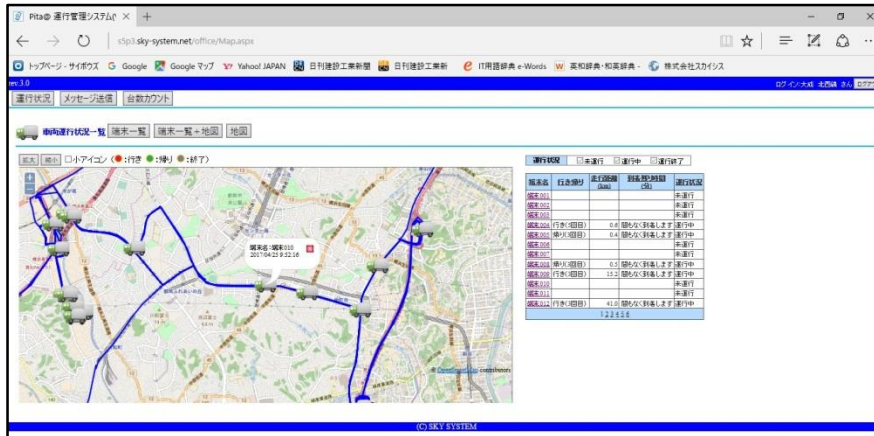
Pita@ 運行管理システム(( ✕ +

s5p3.sky-system.net/office/Map.aspx

トップページ - サイボウズ Google Google マップ Yahoo! JAPAN 日刊建設工業新聞 日刊建設工業新 IT用語辞典 e-Words 英和辞典・和英辞典 - 株式会社スカイシス

rev.3.0

ログイン:大成 北西緑 さん ログアウト

運行状況 メッセージ送信 台数カウント

車両運行状況一覧 端末一覧 端末一覧＋地図 地図

拡大 縮小 □小アイコン (●:行き ●:帰り ●:終了)

端末名:端末010
2017/04/25 9:52:16

© OpenStreetMap contributors

運行状況 □未運行 □運行中 □運行終了

| 端末名 | 行き/帰り | 走行距離(km) | 到着予想時間(分) | 運行状況 |
|---|---|---|---|---|
| 端末001 | | | | 未運行 |
| 端末002 | | | | 未運行 |
| 端末003 | | | | 未運行 |
| 端末004 | 行き(1回目) | 0.6 | 間もなく到着します | 運行中 |
| 端末005 | 帰り(1回目) | 0.4 | 間もなく到着します | 運行中 |
| 端末006 | | | | 未運行 |
| 端末007 | | | | 未運行 |
| 端末008 | 帰り(1回目) | 0.5 | 間もなく到着します | 運行中 |
| 端末009 | 行き(1回目) | 15.2 | 間もなく到着します | 運行中 |
| 端末010 | | | | 未運行 |
| 端末011 | | | | 未運行 |
| 端末012 | 行き(1回目) | 41.0 | 間もなく到着します | 運行中 |

1 2 3 4 5 6

(C) SKY SYSTEM